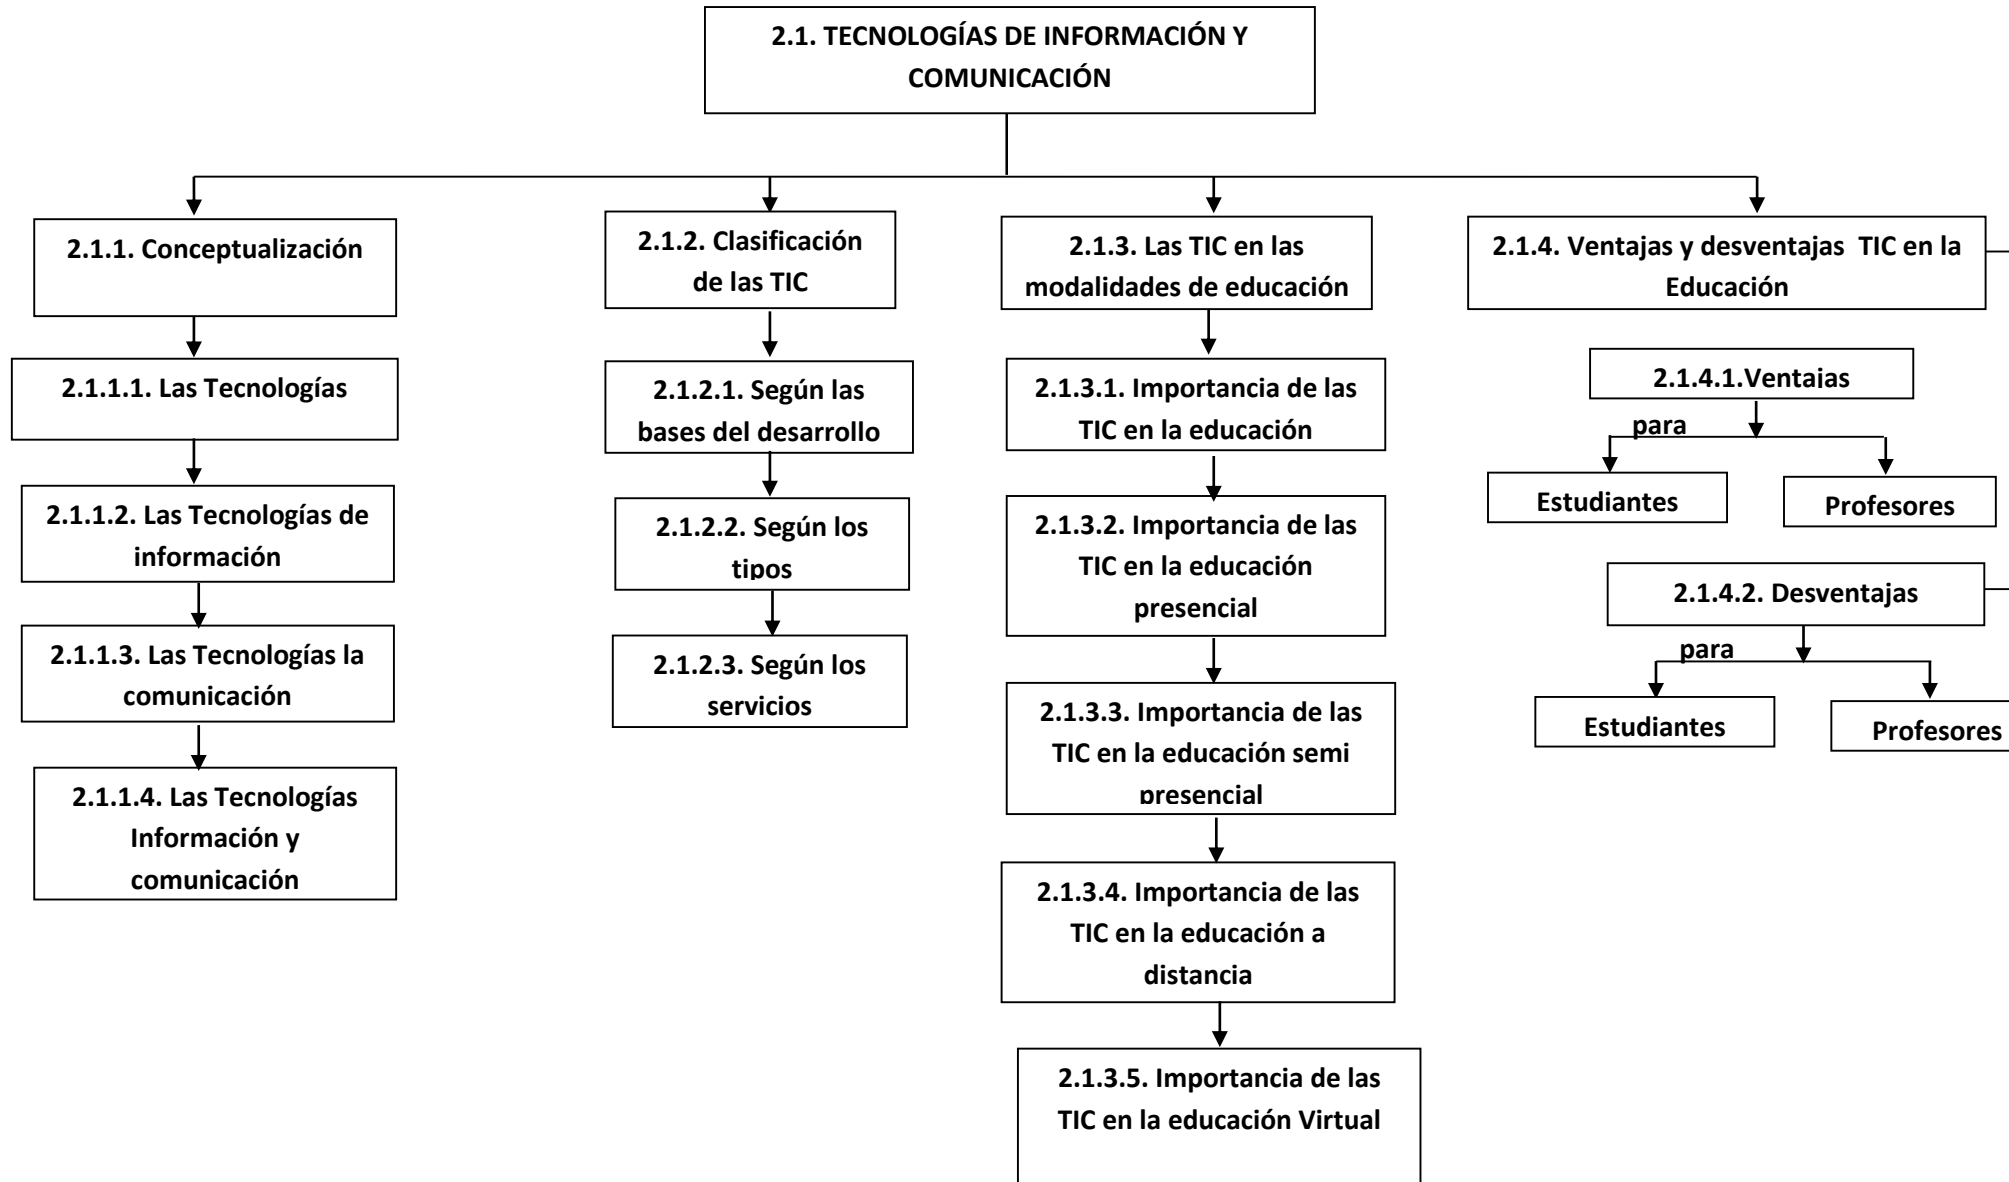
2.1. TECNOLOGÍAS DE INFORMACIÓN Y COMUNICACIÓN

2.1.1. Conceptualización

2.1.1.1. Las Tecnologías

2.1.1.2. Las Tecnologías de información

2.1.1.3. Las Tecnologías la comunicación

2.1.1.4. Las Tecnologías Información y comunicación

2.1.2. Clasificación de las TIC

2.1.2.1. Según las bases del desarrollo

2.1.2.2. Según los tipos

2.1.2.3. Según los servicios

2.1.3. Las TIC en las modalidades de educación

2.1.3.1. Importancia de las TIC en la educación

2.1.3.2. Importancia de las TIC en la educación presencial

2.1.3.3. Importancia de las TIC en la educación semi presencial

2.1.3.4. Importancia de las TIC en la educación a distancia

2.1.3.5. Importancia de las TIC en la educación Virtual

2.1.4. Ventajas y desventajas TIC en la Educación

2.1.4.1.Ventajas

para

Estudiantes

Profesores

2.1.4.2. Desventajas

para

Estudiantes

Profesores